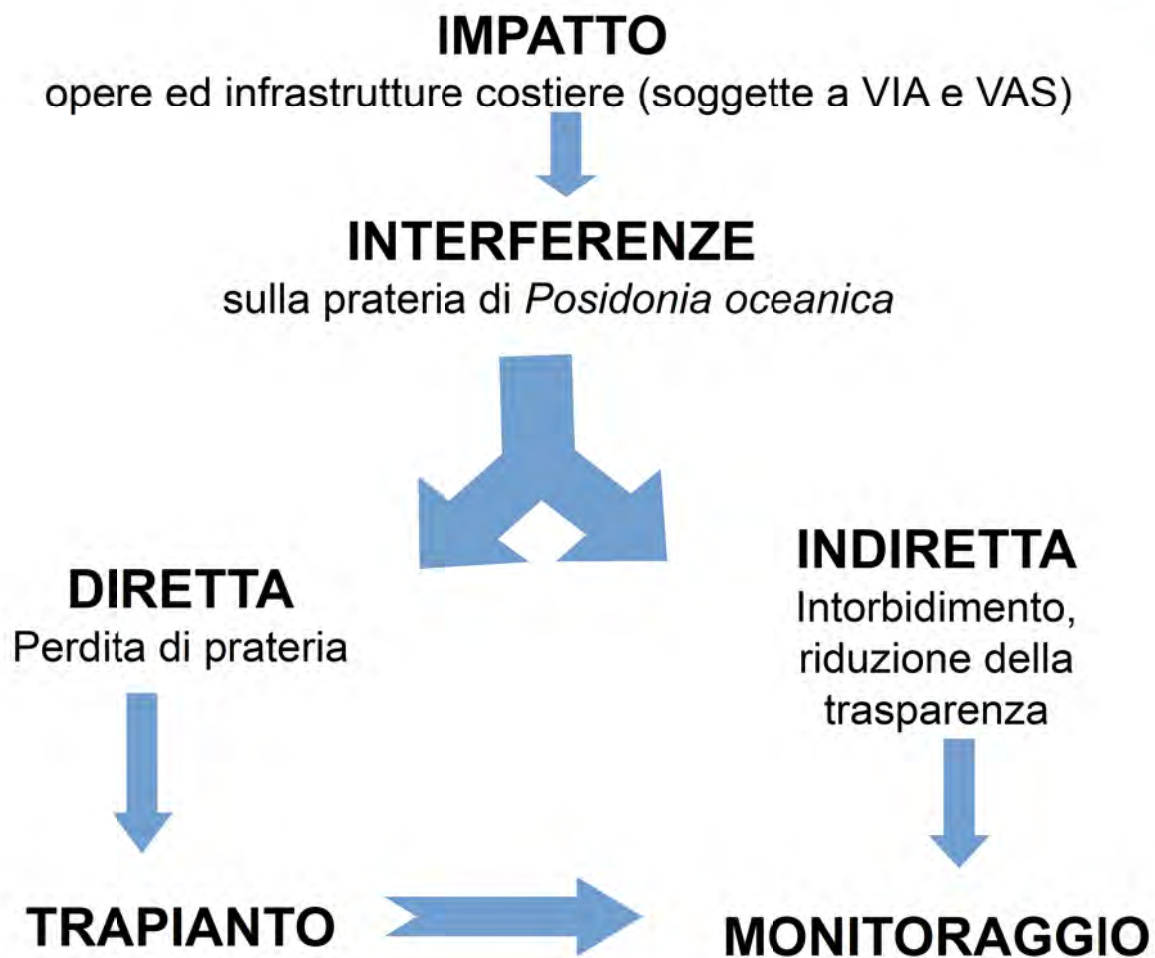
IMPATTO
opere ed infrastrutture costiere (soggette a VIA e VAS)

INTERFERENZE
sulla prateria di *Posidonia oceanica*

DIRETTA
Perdita di prateria

INDIRETTA
Intorbidimento, riduzione della trasparenza

TRAPIANTO

MONITORAGGIO